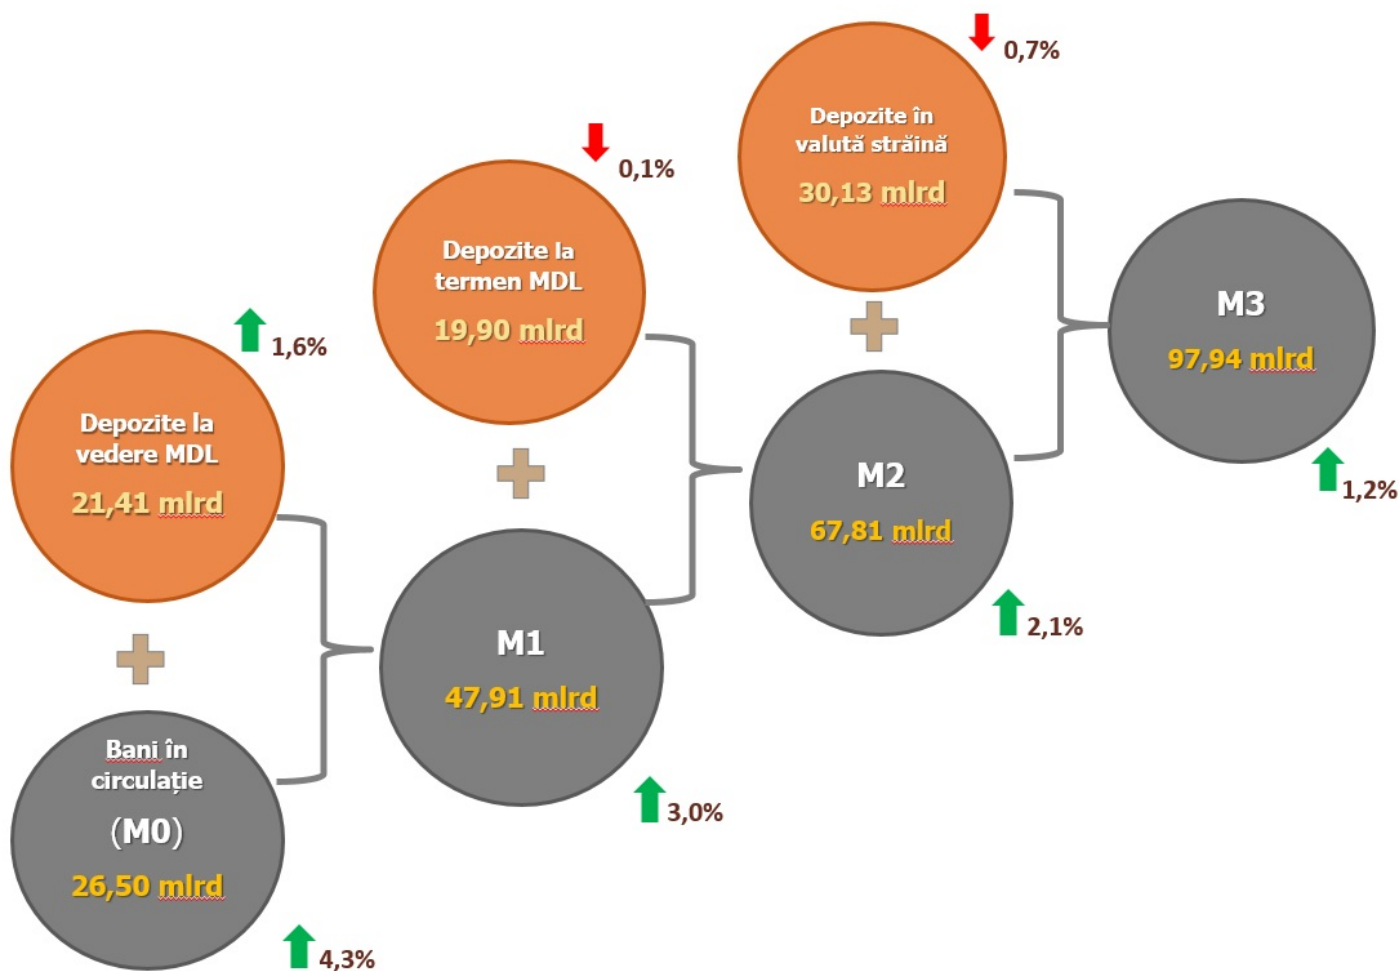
0,7%

Depozite în valută străină
30,13 mlrd

0,1%

Depozite la termen MDL
19,90 mlrd

M3
97,94 mlrd

1,6%

Depozite la vedere MDL
21,41 mlrd

M2
67,81 mlrd

1,2%

2,1%

M1
47,91 mlrd

Bani în circulație
(M0)
26,50 mlrd

3,0%

4,3%